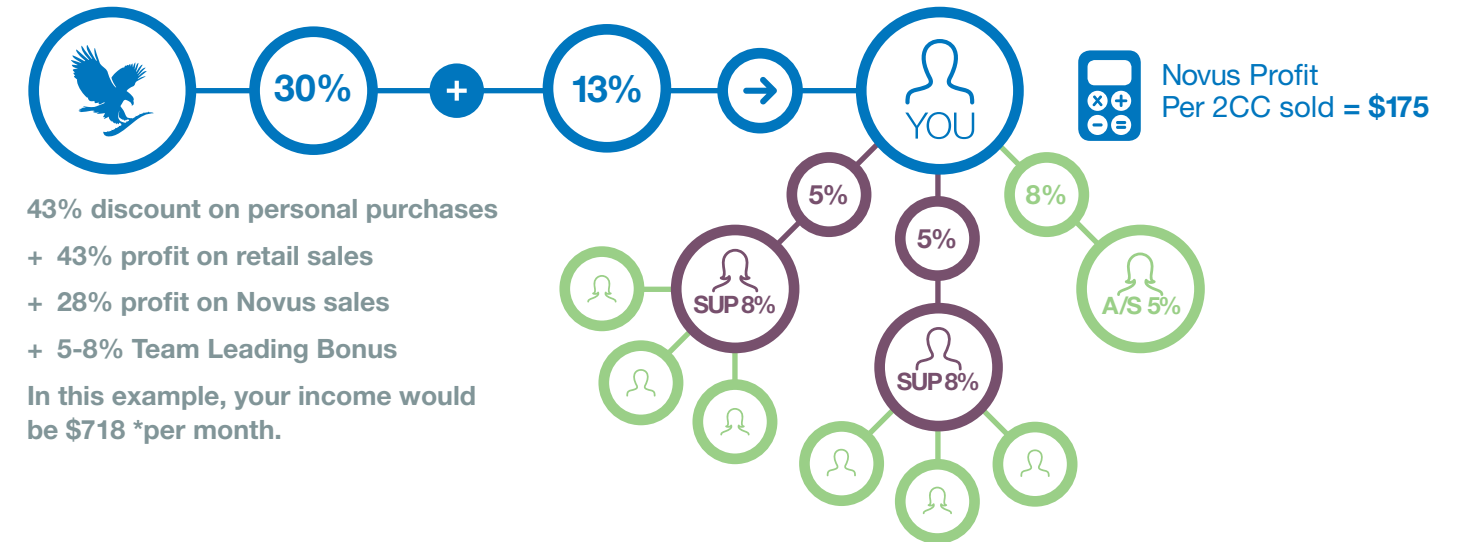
30%

+

13%

YOU

Novus Profit
Per 2CC sold = **$175**

43% discount on personal purchases

+ 43% profit on retail sales

+ 28% profit on Novus sales

+ 5-8% Team Leading Bonus

In this example, your income would be $718 *per month.

5%

5%

8%

SUP 8%

SUP 8%

A/S 5%